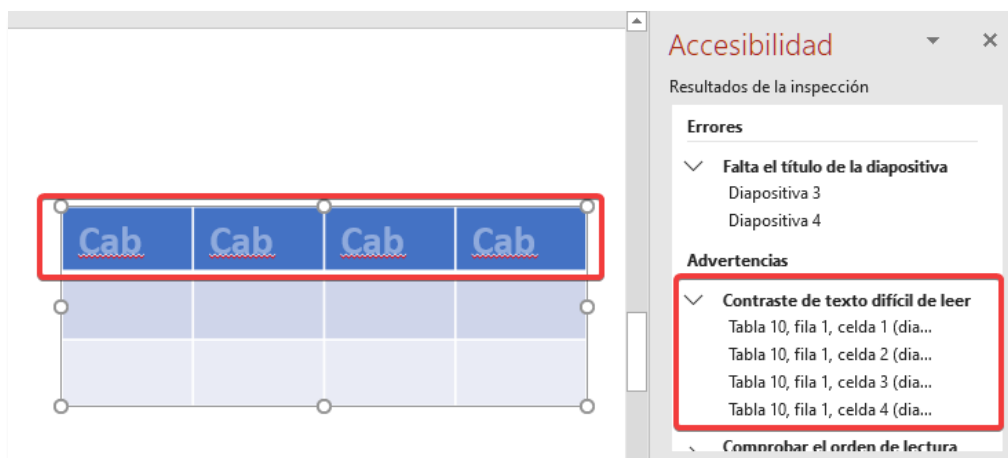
| Cab | Cab | Cab | Cab |
|---|---|---|---|
| | | | |
| | | | |

Accesibilidad

Resultados de la inspección

Errores

Falta el título de la diapositiva

Diapositiva 3

Diapositiva 4

Advertencias

Contraste de texto difícil de leer

Tabla 10, fila 1, celda 1 (dia...

Tabla 10, fila 1, celda 2 (dia...

Tabla 10, fila 1, celda 3 (dia...

Tabla 10, fila 1, celda 4 (dia...

Comprobar el orden de lectura